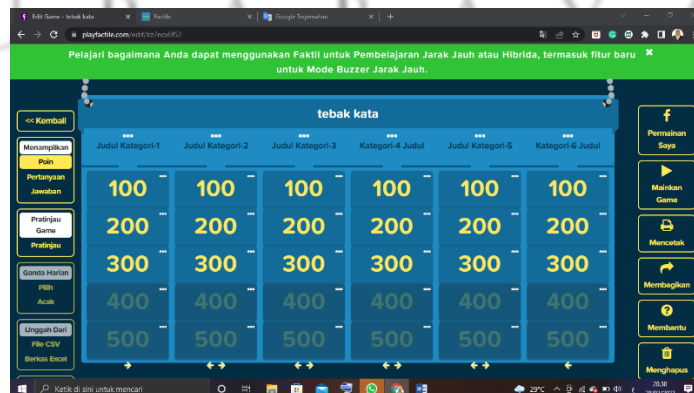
Edit Game - tebak kata | Factile | Google Terjemahan | +

playfactile.com/edit/id/?ocd52

Pelajari bagaimana Anda dapat menggunakan Faktil untuk Pembelajaran Jarak Jauh atau Hibrida, termasuk fitur baru untuk Mode Buzzer Jarak Jauh.

<< Kembali

Menampilkan
Poin
Pertanyaan
Jawaban

Pratinjau Game
Pratinjau

Ganda Harian
Pilih
Acak

Unggah Dari
File CSV
Berkas Excel

tebak kata

| Judul Kategori-1 | Judul Kategori-2 | Judul Kategori-3 | Kategori-4 Judul | Judul Kategori-5 | Kategori-6 Judul |
|---|---|---|---|---|---|
| 100 | 100 | 100 | 100 | 100 | 100 |
| 200 | 200 | 200 | 200 | 200 | 200 |
| 300 | 300 | 300 | 300 | 300 | 300 |
| 400 | 400 | 400 | 400 | 400 | 400 |
| 500 | 500 | 500 | 500 | 500 | 500 |

Permainan Saya

Mainkan Game

Mencetak

Membagikan

Membantu

Menghapus

Ketik di sini untuk mencari

29°C

20.30